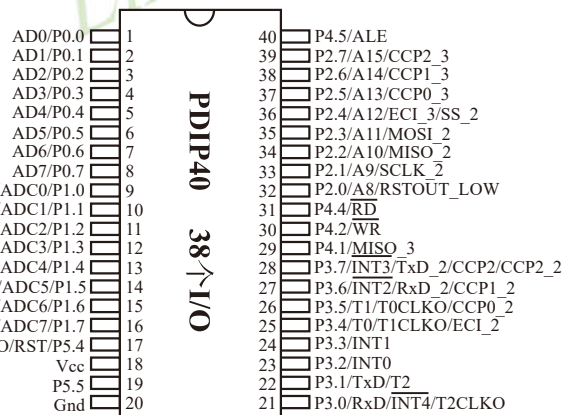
AD0/P0.0 1
AD1/P0.1 2
AD2/P0.2 3
AD3/P0.3 4
AD4/P0.4 5
AD5/P0.5 6
AD6/P0.6 7
AD7/P0.7 8
ADC0/P1.0 9
ADC1/P1.1 10
ADC2/P1.2 11
ADC3/P1.3 12
ADC4/P1.4 13
ADC5/P1.5 14
ADC6/P1.6 15
ADC7/P1.7 16
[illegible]O/RST/P5.4 17
Vcc 18
P5.5 19
Gnd 20

PDIP40 38个I/O

40 P4.5/ALE
39 P2.7/A15/CCP2_3
38 P2.6/A14/CCP1_3
37 P2.5/A13/CCP0_3
36 P2.4/A12/ECI_3/SS_2
35 P2.3/A11/MOSI_2
34 P2.2/A10/MISO_2
33 P2.1/A9/SCLK_2
32 P2.0/A8/RSTOUT_LOW
31 P4.4/$\overline{RD}$
30 P4.2/$\overline{WR}$
29 P4.1/MISO_3
28 P3.7/$\overline{INT3}$/TxD_2/CCP2/CCP2_2
27 P3.6/$\overline{INT2}$/RxD_2/CCP1_2
26 P3.5/T1/T0CLKO/CCP0_2
25 P3.4/T0/T1CLKO/ECI_2
24 P3.3/INT1
23 P3.2/INT0
22 P3.1/TxD/T2
21 P3.0/RxD/$\overline{INT4}$/T2CLKO